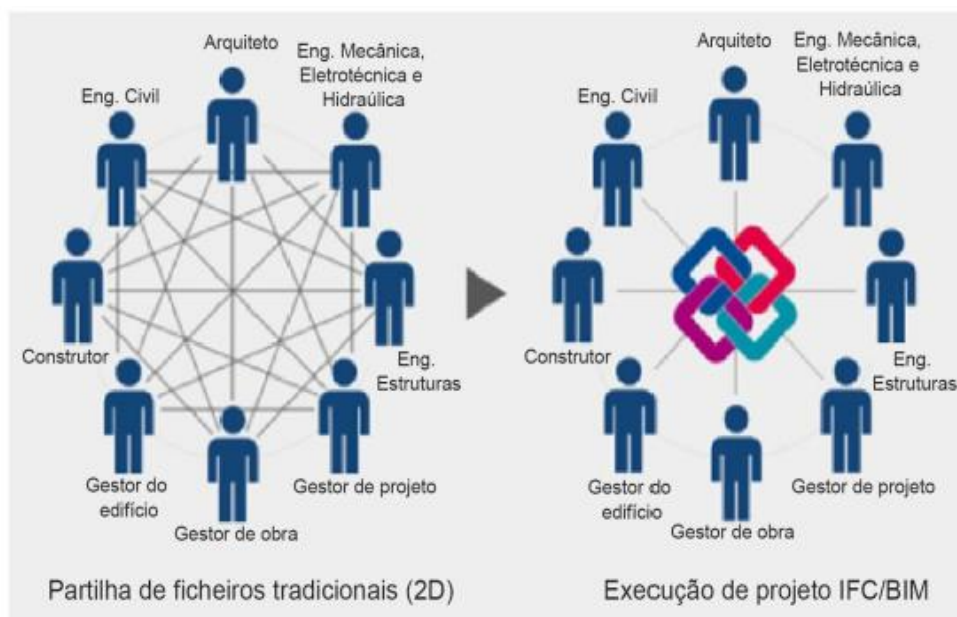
Arquiteto

Eng. Mecânica, Eletrotécnica e Hidraúlica

Eng. Civil

Construtor

Eng. Estruturas

Gestor do edifício

Gestor de obra

Gestor de projeto

Partilha de ficheiros tradicionais (2D)

Arquiteto

Eng. Mecânica, Eletrotécnica e Hidraúlica

Eng. Civil

Construtor

Eng. Estruturas

Gestor do edifício

Gestor de obra

Gestor de projeto

Execução de projeto IFC/BIM